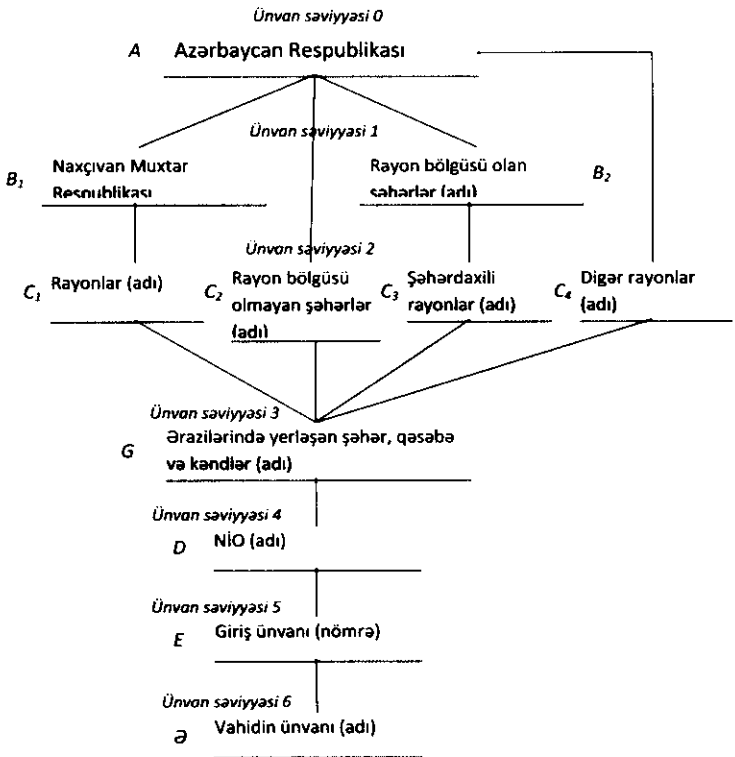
Ünvan səviyyəsi 0

A Azərbaycan Respublikası

Ünvan səviyyəsi 1

$B_1$ Naxçıvan Muxtar Respublikası

Rayon bölgüsü olan şəhərlər (adı) $B_2$

Ünvan səviyyəsi 2

$C_1$ Rayonlar (adı)

$C_2$ Rayon bölgüsü olmayan şəhərlər (adı)

$C_3$ Şəhərdaxili rayonlar (adı)

$C_4$ Digər rayonlar (adı)

Ünvan səviyyəsi 3

G Ərazilərində yerləşən şəhər, qəsəbə və kəndlər (adı)

Ünvan səviyyəsi 4

D NİO (adı)

Ünvan səviyyəsi 5

E Giriş ünvanı (nömrə)

Ünvan səviyyəsi 6

Ə Vahidin ünvanı (adı)